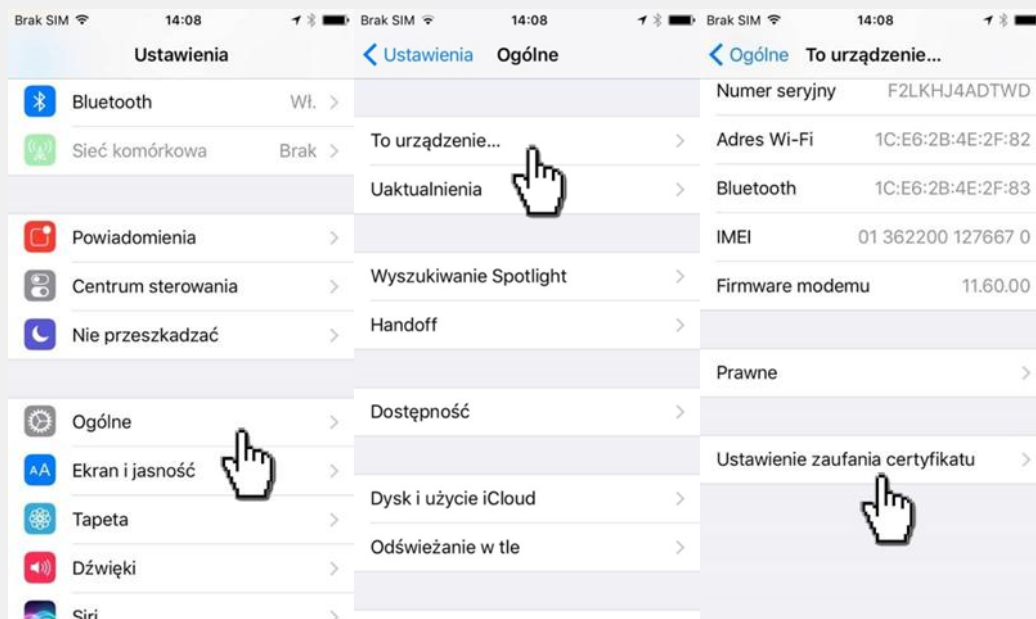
Brak SIM 14:08

Ustawienia

Bluetooth Wł.

Sieć komórkowa Brak

Powiadomienia

Centrum sterowania

Nie przeszkadzać

Ogólne

Ekran i jasność

Tapeta

Dźwięki

Siri

Brak SIM 14:08

Ustawienia Ogólne

To urządzenie...

Uaktualnienia

Wyszukiwanie Spotlight

Handoff

Dostępność

Dysk i użycie iCloud

Odświeżanie w tle

Brak SIM 14:08

Ogólne To urządzenie...

Numer seryjny F2LKHJ4ADTWD

Adres Wi-Fi 1C:E6:2B:4E:2F:82

Bluetooth 1C:E6:2B:4E:2F:83

IMEI 01 362200 127667 0

Firmware modemu 11.60.00

Prawne

Ustawienie zaufania certyfikatu